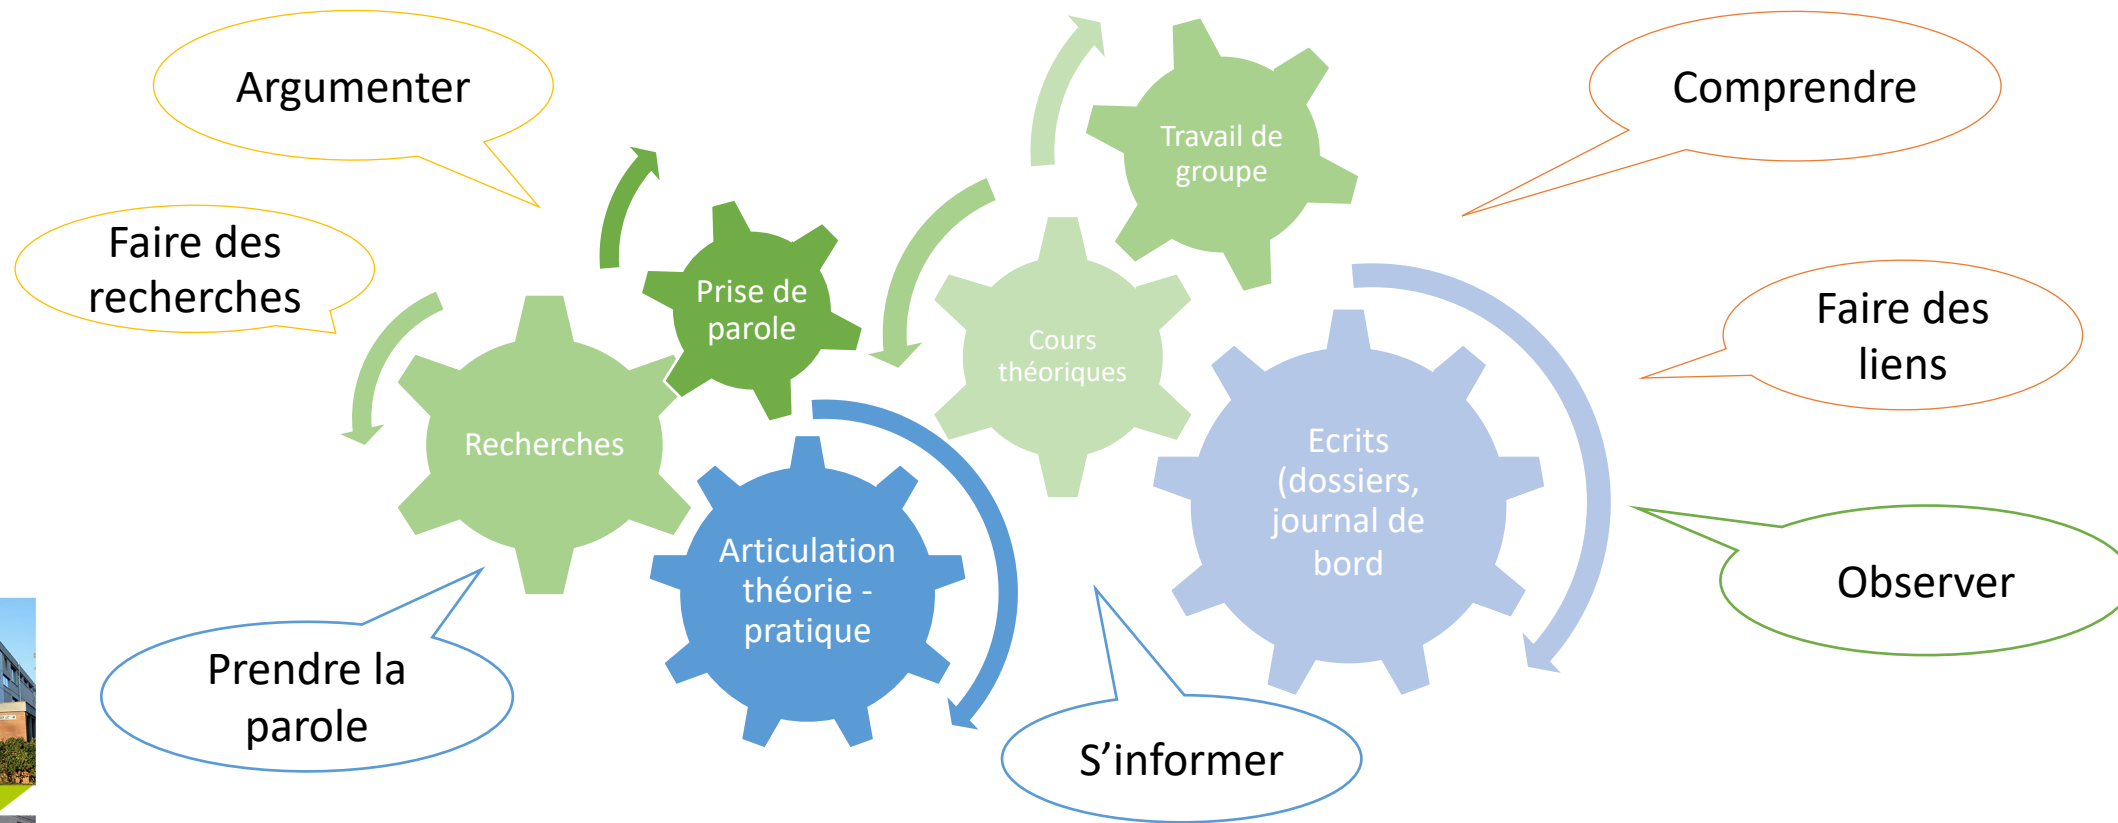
Argumenter

Comprendre

Faire des recherches

Travail de groupe

Prise de parole

Cours théoriques

Faire des liens

Recherches

Ecrits (dossiers, journal de bord

Articulation théorie - pratique

Observer

Prendre la parole

S’informer